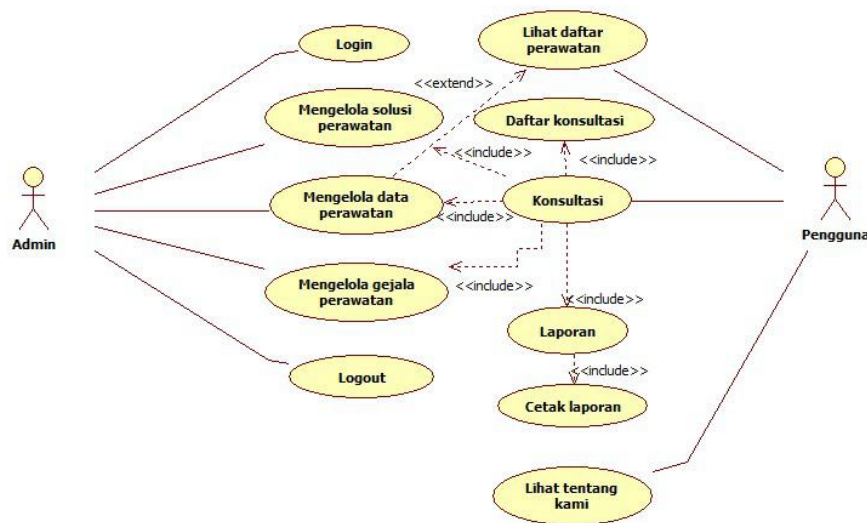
Login

Lihat daftar perawatan

<<extend>>

Mengelola solusi perawatan

Daftar konsultasi

<<include>>

<<include>>

Admin

Mengelola data perawatan

Konsultasi

<<include>>

Pengguna

Mengelola gejala perawatan

<<include>>

<<include>>

Laporan

<<include>>

Logout

Cetak laporan

Lihat tentang kami